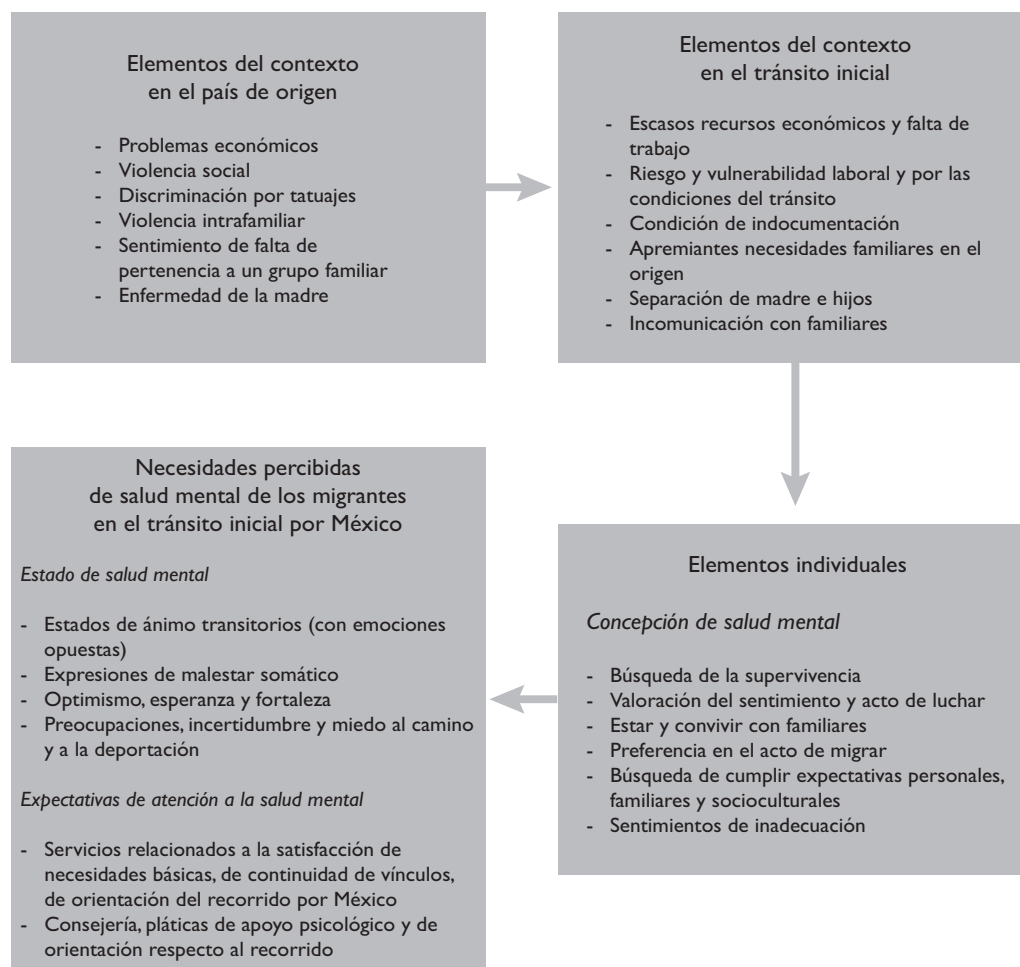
Elementos del contexto
en el país de origen

- Problemas económicos
- Violencia social
- Discriminación por tatuajes
- Violencia intrafamiliar
- Sentimiento de falta de pertenencia a un grupo familiar
- Enfermedad de la madre

Elementos del contexto
en el tránsito inicial

- Escasos recursos económicos y falta de trabajo
- Riesgo y vulnerabilidad laboral y por las condiciones del tránsito
- Condición de indocumentación
- Apremiantes necesidades familiares en el origen
- Separación de madre e hijos
- Incomunicación con familiares

Necesidades percibidas
de salud mental de los migrantes
en el tránsito inicial por México

Estado de salud mental

- Estados de ánimo transitorios (con emociones opuestas)
- Expresiones de malestar somático
- Optimismo, esperanza y fortaleza
- Preocupaciones, incertidumbre y miedo al camino y a la deportación

Expectativas de atención a la salud mental

- Servicios relacionados a la satisfacción de necesidades básicas, de continuidad de vínculos, de orientación del recorrido por México
- Consejería, pláticas de apoyo psicológico y de orientación respecto al recorrido

Elementos individuales

Concepción de salud mental

- Búsqueda de la supervivencia
- Valoración del sentimiento y acto de luchar
- Estar y convivir con familiares
- Preferencia en el acto de migrar
- Búsqueda de cumplir expectativas personales, familiares y socioculturales
- Sentimientos de inadecuación